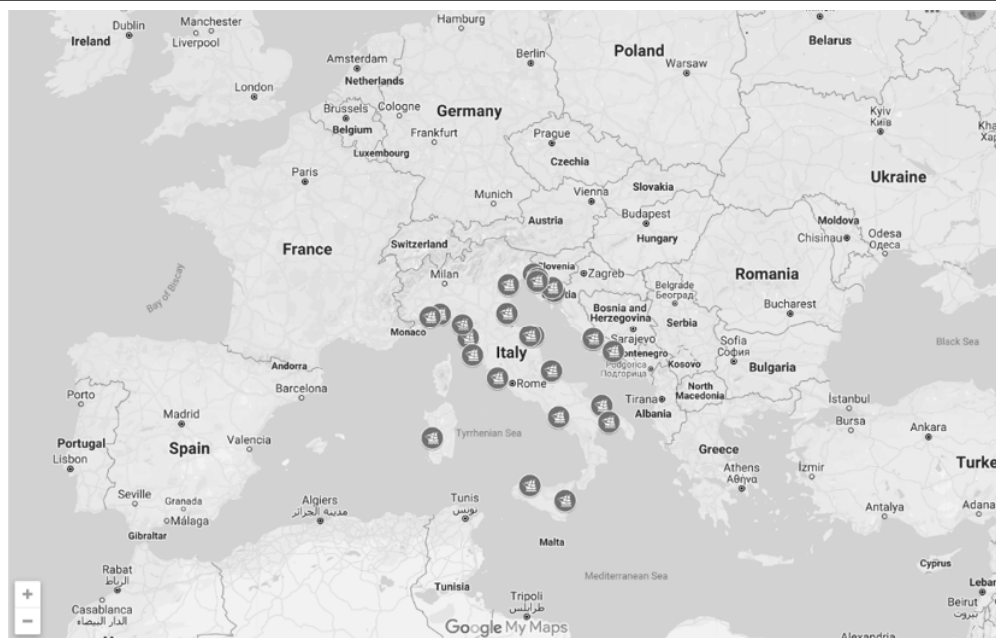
Dublin
Ireland
Manchester
Liverpool
Hamburg
Poland
Warsaw
Belarus
Amsterdam
Netherlands
Berlin
London
Brussels
Belgium
Cologne
Germany
Frankfurt
Luxembourg
Prague
Czechia
Kyiv
Київ
Kha
Хар
Paris
Munich
Vienna
Slovakia
Ukraine
Austria
Budapest
Hungary
Moldova
Chisinau
Odesa
Одеса
France
Switzerland
Milan
Slovenia
Zagreb
Romania
Bay of Biscay
Belgrade
Београд
Bosnia and Herzegovina
Serbia
Bucharest
Monaco
Sarajevo
Italy
Montenegro
Podgorica
Подгорица
Kosovo
Sofia
София
Bulgaria
Black Sea
Andorra
Rome
North Macedonia
Barcelona
Porto
Tirana
Albania
Istanbul
Madrid
Bursa
Ankara
Portugal
Lisbon
Spain
Valencia
Tyrrhenian Sea
Greece
Athens
Αθήνα
Izmir
Turke
Seville
Granada
Málaga
Gibraltar
Algiers
الجزائر
Tunis
تونس
Antalya
Adana
Malta
Rabat
الرباط
Tunisia
Mediterranean Sea
Cyprus
Tripoli
طرابلس
Leba
Beirut
بيروت
Casablanca
الدار البيضاء
Google My Maps
Alexandria
+
−